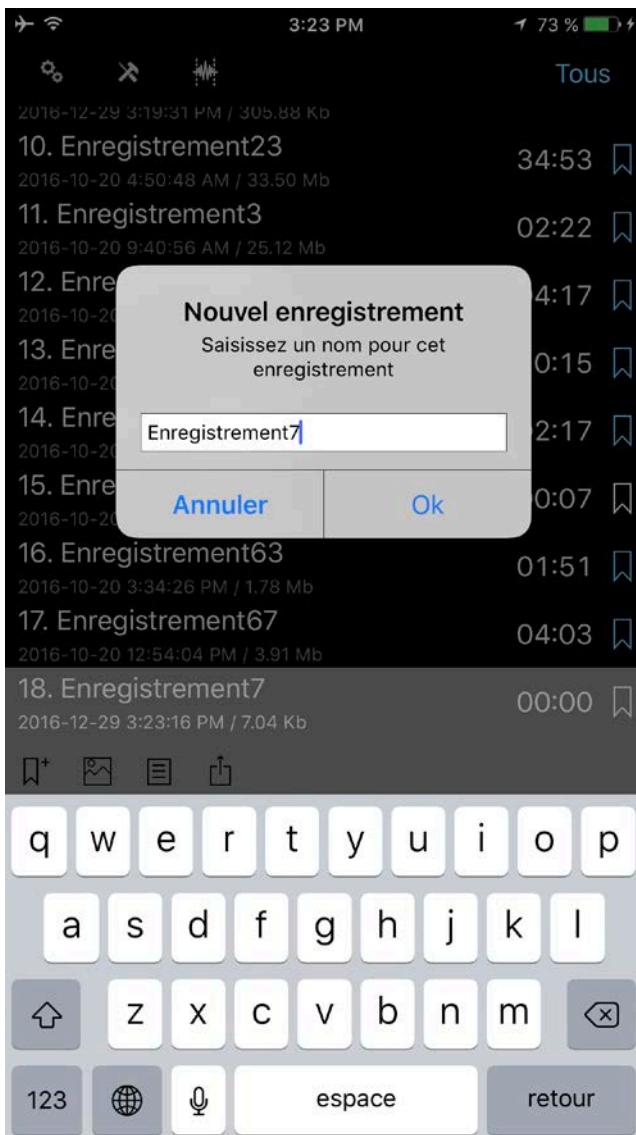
3:23 PM
73 %

Tous

2016-12-29 3:19:31 PM / 305.88 Kb
10. Enregistrement23
2016-10-20 4:50:48 AM / 33.50 Mb
34:53
11. Enregistrement3
2016-10-20 9:40:56 AM / 25.12 Mb
02:22
12. Enre
2016-10-20
4:17
13. Enre
2016-10-20
0:15
14. Enre
2016-10-20
2:17
15. Enre
2016-10-20
0:07

Nouvel enregistrement
Saisissez un nom pour cet enregistrement
Enregistrement7
Annuler
Ok

16. Enregistrement63
2016-10-20 3:34:26 PM / 1.78 Mb
01:51
17. Enregistrement67
2016-10-20 12:54:04 PM / 3.91 Mb
04:03
18. Enregistrement7
2016-12-29 3:23:16 PM / 7.04 Kb
00:00

q w e r t y u i o p
a s d f g h j k l
z x c v b n m
123
espace
retour